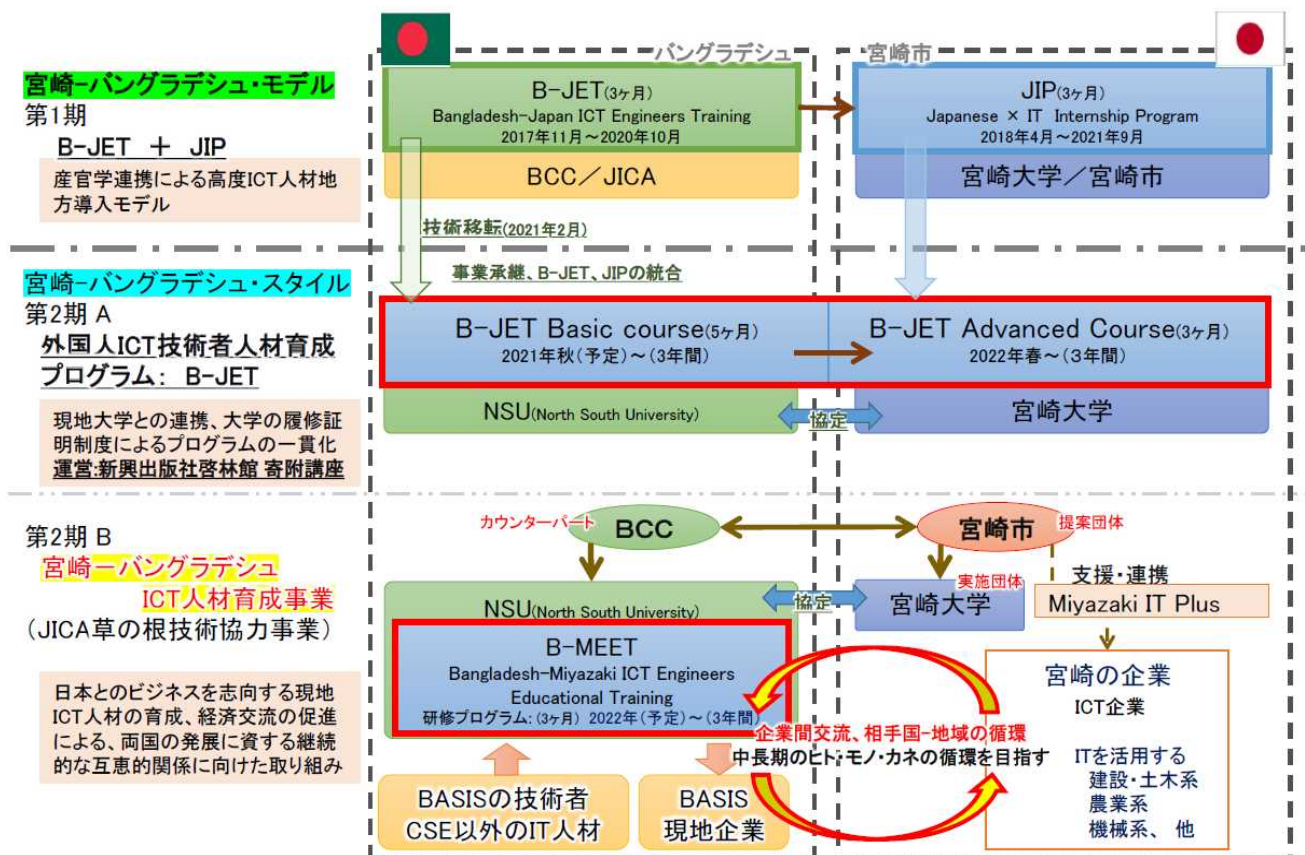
バングラデシュ

宮崎市

宮崎-バングラデシュ・モデル
第1期
B-JET ＋ JIP

産官学連携による高度ICT人材地方導入モデル

B-JET(3ヶ月)
Bangladesh-Japan ICT Engineers Training
2017年11月～2020年10月

BCC／JICA

JIP(3ヶ月)
Japanese × IT Internship Program
2018年4月～2021年9月

宮崎大学／宮崎市

技術移転(2021年2月)

事業承継、B-JET、JIPの統合

宮崎-バングラデシュ・スタイル
第2期 A
外国人ICT技術者人材育成プログラム： B-JET

現地大学との連携、大学の履修証明制度によるプログラムの一貫化
運営:新興出版社啓林館 寄附講座

B-JET Basic course(5ヶ月)
2021年秋(予定)～(3年間)

B-JET Advanced Course(3ヶ月)
2022年春～(3年間)

NSU(North South University)

協定

宮崎大学

第2期 B
宮崎ーバングラデシュ
ICT人材育成事業
(JICA草の根技術協力事業)

日本とのビジネスを志向する現地ICT人材の育成、経済交流の促進による、両国の発展に資する継続的な互恵的関係に向けた取り組み

カウンターパート

BCC

宮崎市

提案団体

実施団体

支援・連携

NSU(North South University)

協定

宮崎大学

Miyazaki IT Plus

B-MEET
Bangladesh-Miyazaki ICT Engineers Educational Training
研修プログラム:(3ヶ月) 2022年(予定)～(3年間)

企業間交流、相手国-地域の循環
中長期のヒト・モノ・カネの循環を目指す

宮崎の企業
ICT企業

ITを活用する
建設・土木系
農業系
機械系、 他

BASISの技術者
CSE以外のIT人材

BASIS
現地企業